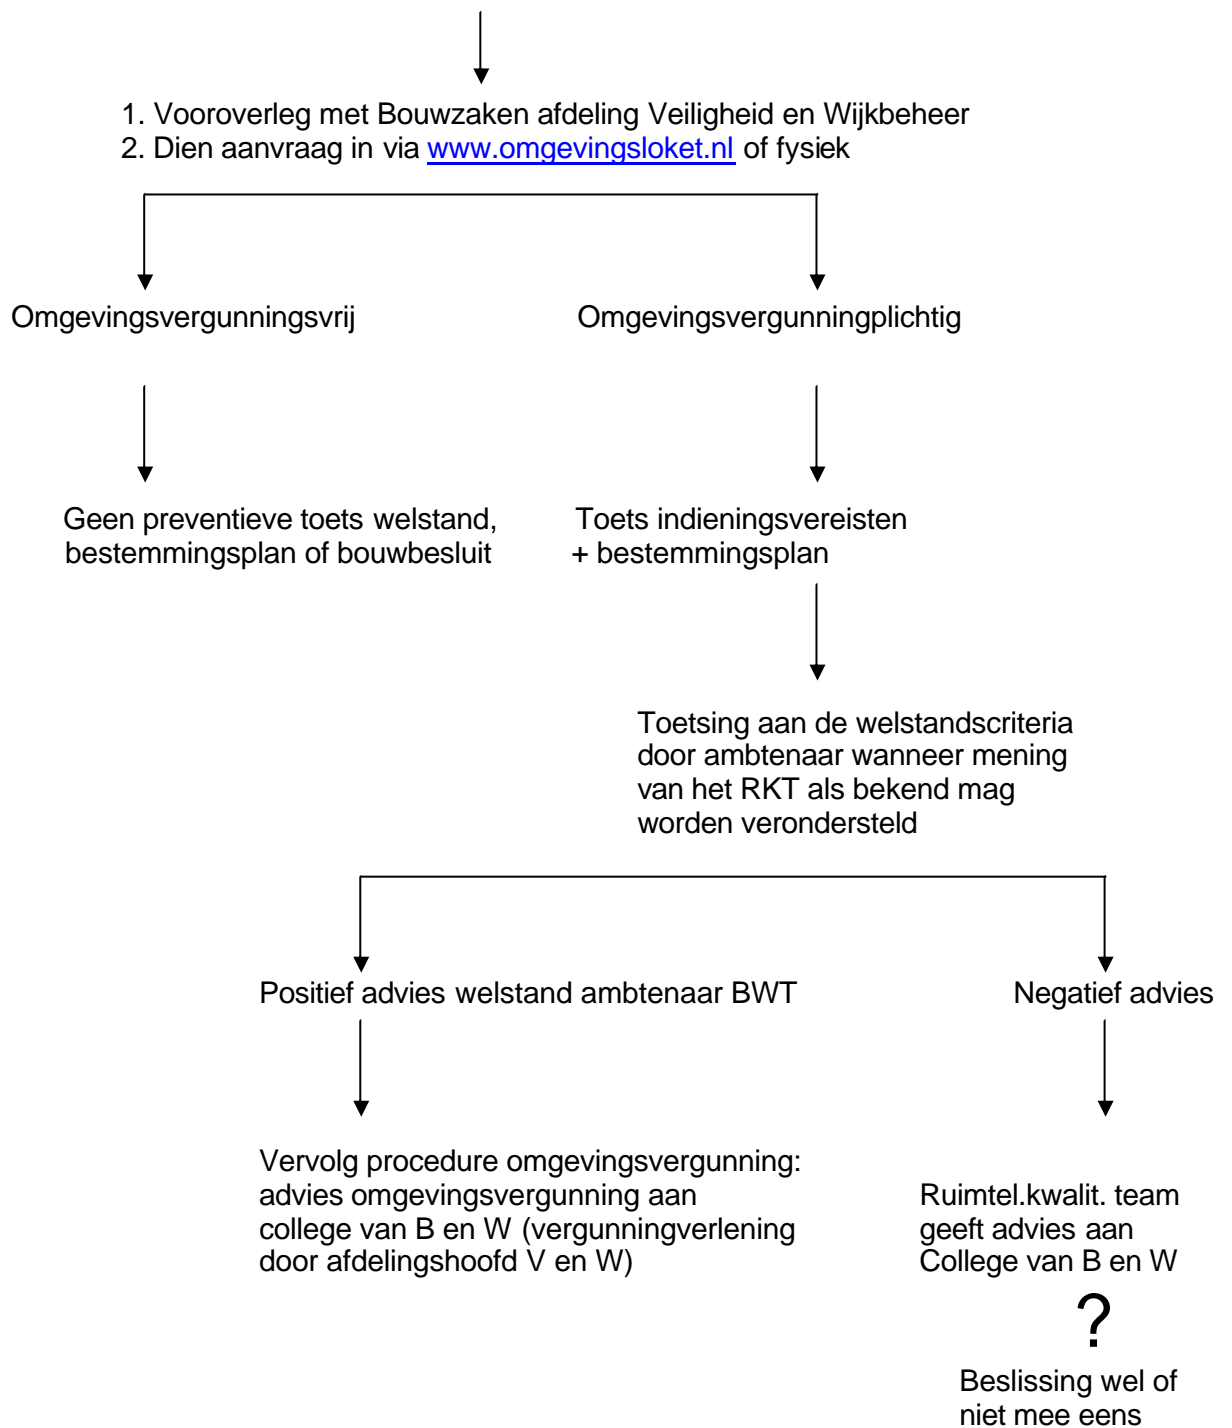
1. Vooroverleg met Bouwzaken afdeling Veiligheid en Wijkbeheer
2. Dien aanvraag in via www.omgevingsloket.nl of fysiek

Omgevingsvergunningsvrij

Omgevingsvergunningplichtig

Geen preventieve toets welstand, bestemmingsplan of bouwbesluit

Toets indieningsvereisten + bestemmingsplan

Toetsing aan de welstandscriteria door ambtenaar wanneer mening van het RKT als bekend mag worden verondersteld

Positief advies welstand ambtenaar BWT

Negatief advies

Vervolg procedure omgevingsvergunning: advies omgevingsvergunning aan college van B en W (vergunningverlening door afdelingshoofd V en W)

Ruimtel.kwalit. team geeft advies aan College van B en W

?

Beslissing wel of niet mee eens